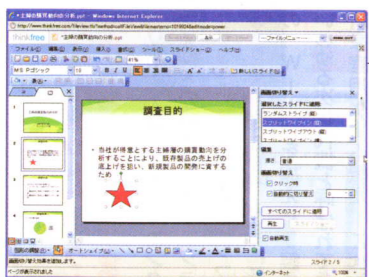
*主婦の購買動向分析.ppt - Windows Internet Explorer

thinkfree *主婦の購買動向分析.ppt

ファイル(F) 編集(E) 表示(V) 挿入(I) 書式(O) ツール(T) スライドショー(D) ヘルプ(H)

MS Pゴシック 18

調査目的

• 当社が得意とする主婦層の購買動向を分析することにより、既存製品の売上げの底上げを狙い、新規製品の開発に資するため

画面切り替え

選択したスライドに適用:

ランダムストライプ (横)

ストライプワイプ (右)

ストライプワイプ (左)

速度

普通

画面切り替え

クリック時

すべてのスライドに適用

再生

自動再生

スライド 2 / 5

ページが表示されました

インターネット

100%